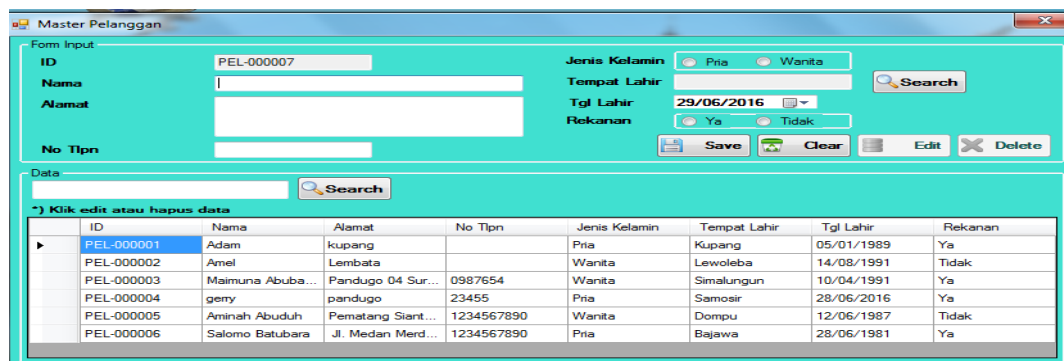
Master Pelanggan

Form Input

ID PEL-000007

Nama

Alamat

No Tlpn

Jenis Kelamin Pria Wanita

Tempat Lahir

Search

Tgl Lahir 29/06/2016

Rekanan Ya Tidak

Save Clear Edit Delete

Data

Search

*) Klik edit atau hapus data

| ID | Nama | Alamat | No Tlpn | Jenis Kelamin | Tempat Lahir | Tgl Lahir | Rekanan |
|---|---|---|---|---|---|---|---|
| PEL-000001 | Adam | kupang | | Pria | Kupang | 05/01/1989 | Ya |
| PEL-000002 | Amel | Lembata | | Wanita | Lewoleba | 14/08/1991 | Tidak |
| PEL-000003 | Maimuna Abuba... | Pandugo 04 Sur... | 0987654 | Wanita | Simalungun | 10/04/1991 | Ya |
| PEL-000004 | gerry | pandugo | 23455 | Pria | Samosir | 28/06/2016 | Ya |
| PEL-000005 | Aminah Abuduh | Pematang Siant... | 1234567890 | Wanita | Dompu | 12/06/1987 | Tidak |
| PEL-000006 | Salomo Batubara | Jl. Medan Merd... | 1234567890 | Pria | Bajawa | 28/06/1981 | Ya |